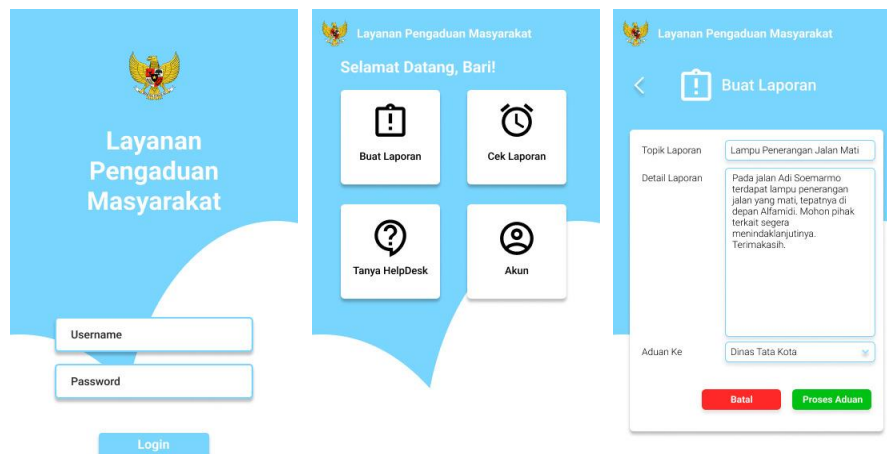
Layanan Pengaduan Masyarakat

Username

Password

Login

Layanan Pengaduan Masyarakat

Selamat Datang, Bari!

Buat Laporan

Cek Laporan

Tanya HelpDesk

Akun

Layanan Pengaduan Masyarakat

Buat Laporan

Topik Laporan

Lampu Penerangan Jalan Mati

Detail Laporan

Pada jalan Adi Soemarmo terdapat lampu penerangan jalan yang mati, tepatnya di depan Alfamidi. Mohon pihak terkait segera menindaklanjutinya. Terimakasih.

Aduan Ke

Dinas Tata Kota

Batal

Proses Aduan